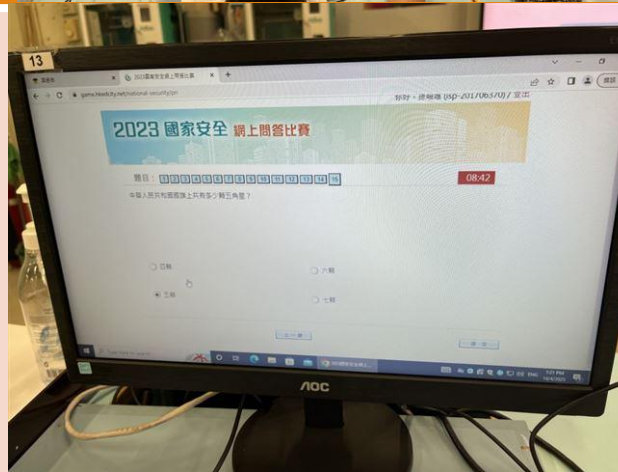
13

2023國家安全網上問答比賽

game.hkedcity.net/national-security/zh

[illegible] - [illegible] (isp-20170637) / 登出

2023 國家安全 網上問答比賽

題目：1 2 3 4 5 6 7 8 9 10 11 12 13 14 15

08:42

中華人民共和國國旗上共有多少顆五角星？

○ 四顆

○ 六顆

◉ 五顆

○ 七顆

上一題

下一題

2023國家安全網...

AOC